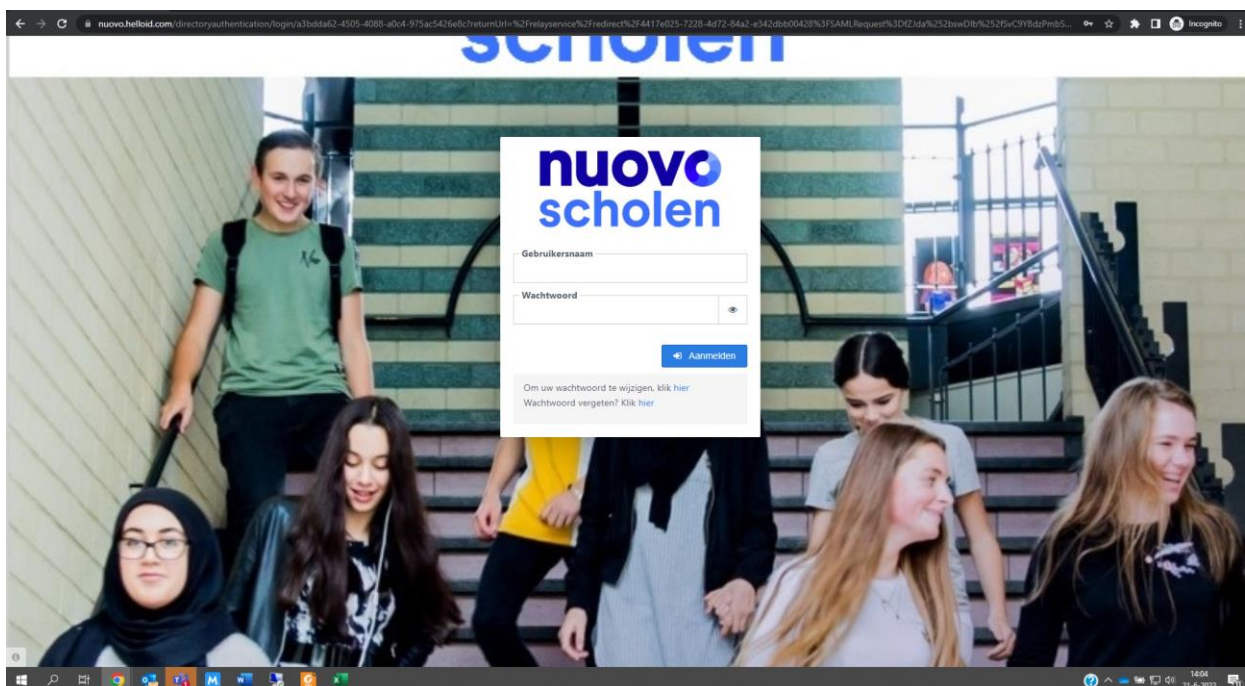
nuovo.helloid.com/directoryauthentication/login/a3bdda62-4505-4088-a0c4-975ac5426e8c?returnUrl=%2Frelayservice%2Fredirect%2F4417e025-7228-4d72-84a2-e342dbb00428%3FSAMLRequest%3DfZJda%252bswDIb%252fSvC9Y8dzPmbS...

Incognito

scholen

nuovo
scholen

Gebruikersnaam

Wachtwoord

Aanmelden

Om uw wachtwoord te wijzigen, klik hier
Wachtwoord vergeten? Klik hier

14:04
21-6-2022